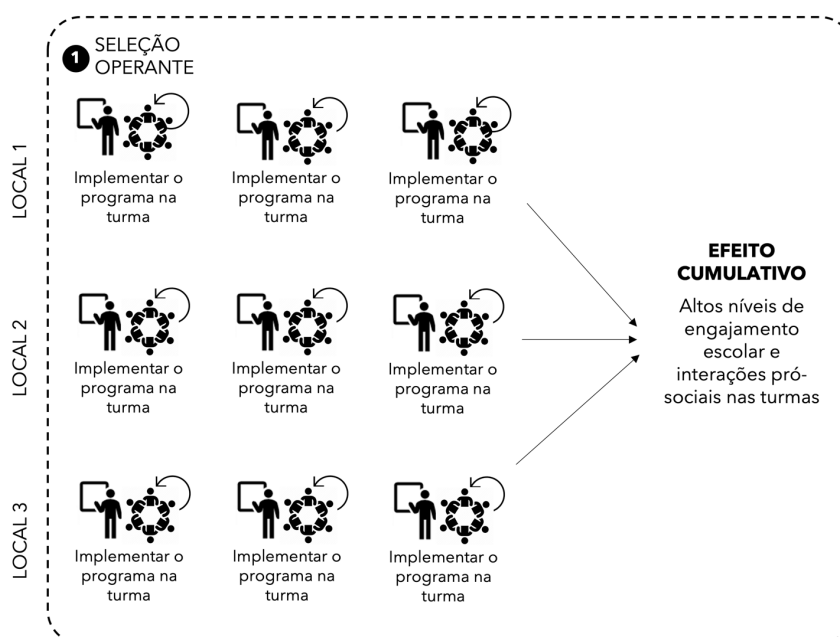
1 SELEÇÃO OPERANTE

LOCAL 1

Implementar o programa na turma

Implementar o programa na turma

Implementar o programa na turma

LOCAL 2

Implementar o programa na turma

Implementar o programa na turma

Implementar o programa na turma

LOCAL 3

Implementar o programa na turma

Implementar o programa na turma

Implementar o programa na turma

EFEITO CUMULATIVO

Altos níveis de engajamento escolar e interações pró-sociais nas turmas